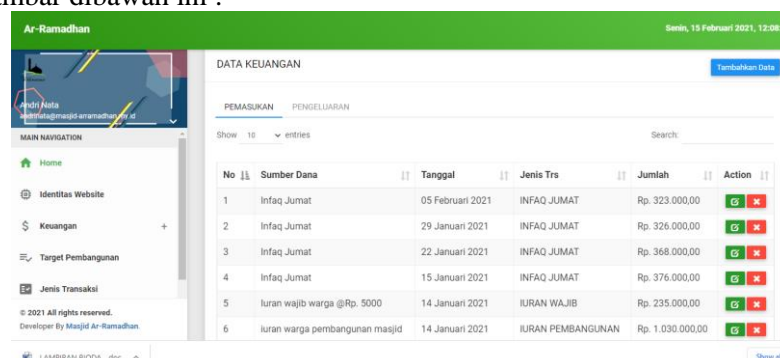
mbar dibawah ini :

Ar-Ramadhan

Senin, 15 Februari 2021, 12:08

Andri Nata
andrinata@masjid-arramadhan.my.id

MAIN NAVIGATION

Home

Identitas Website

Keuangan +

Target Pembangunan

Jenis Transaksi

© 2021 All rights reserved.
Developer By Masjid Ar-Ramadhan.

DATA KEUANGAN

Tambahkan Data

PEMASUKAN PENGELUARAN

Show 10 entries

Search:

| No | Sumber Dana | Tanggal | Jenis Trs | Jumlah | Action |
|---|---|---|---|---|---|
| 1 | Infaq Jumat | 05 Februari 2021 | INFAQ JUMAT | Rp. 323.000,00 | |
| 2 | Infaq Jumat | 29 Januari 2021 | INFAQ JUMAT | Rp. 326.000,00 | |
| 3 | Infaq Jumat | 22 Januari 2021 | INFAQ JUMAT | Rp. 368.000,00 | |
| 4 | Infaq Jumat | 15 Januari 2021 | INFAQ JUMAT | Rp. 376.000,00 | |
| 5 | Iuran wajib warga @Rp. 5000 | 14 Januari 2021 | IURAN WAJIB | Rp. 235.000,00 | |
| 6 | iuran warga pembangunan masjid | 14 Januari 2021 | IURAN PEMBANGUNAN | Rp. 1.030.000,00 | |

LAMPIRAN BIODA....doc

Show all